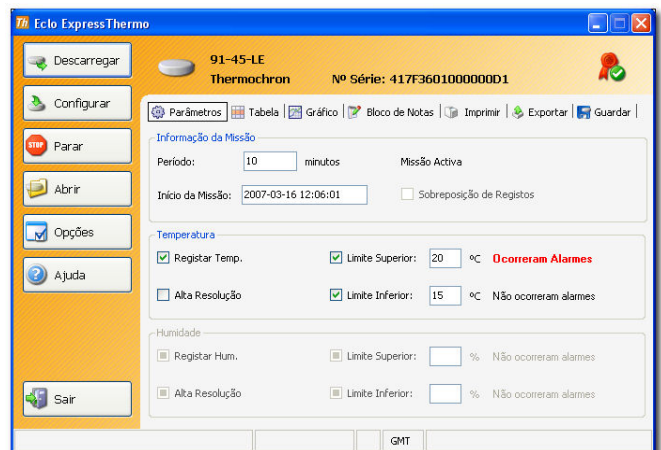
Eclo ExpressThermo

Descarregar

Configurar

Parar

Abrir

Opções

Ajuda

Sair

91-45-LE
Thermochron
Nº Série: 417F3601000000D1

Parâmetros | Tabela | Gráfico | Bloco de Notas | Imprimir | Exportar | Guardar

Informação da Missão
Período: 10 minutos
Missão Activa
Início da Missão: 2007-03-16 12:06:01
Sobreposição de Registos

Temperatura
Registar Temp.
Limite Superior: 20 ºC Ocorreram Alarmes
Alta Resolução
Limite Inferior: 15 ºC Não ocorreram alarmes

Humidade
Registar Hum.
Limite Superior: % Não ocorreram alarmes
Alta Resolução
Limite Inferior: % Não ocorreram alarmes

GMT